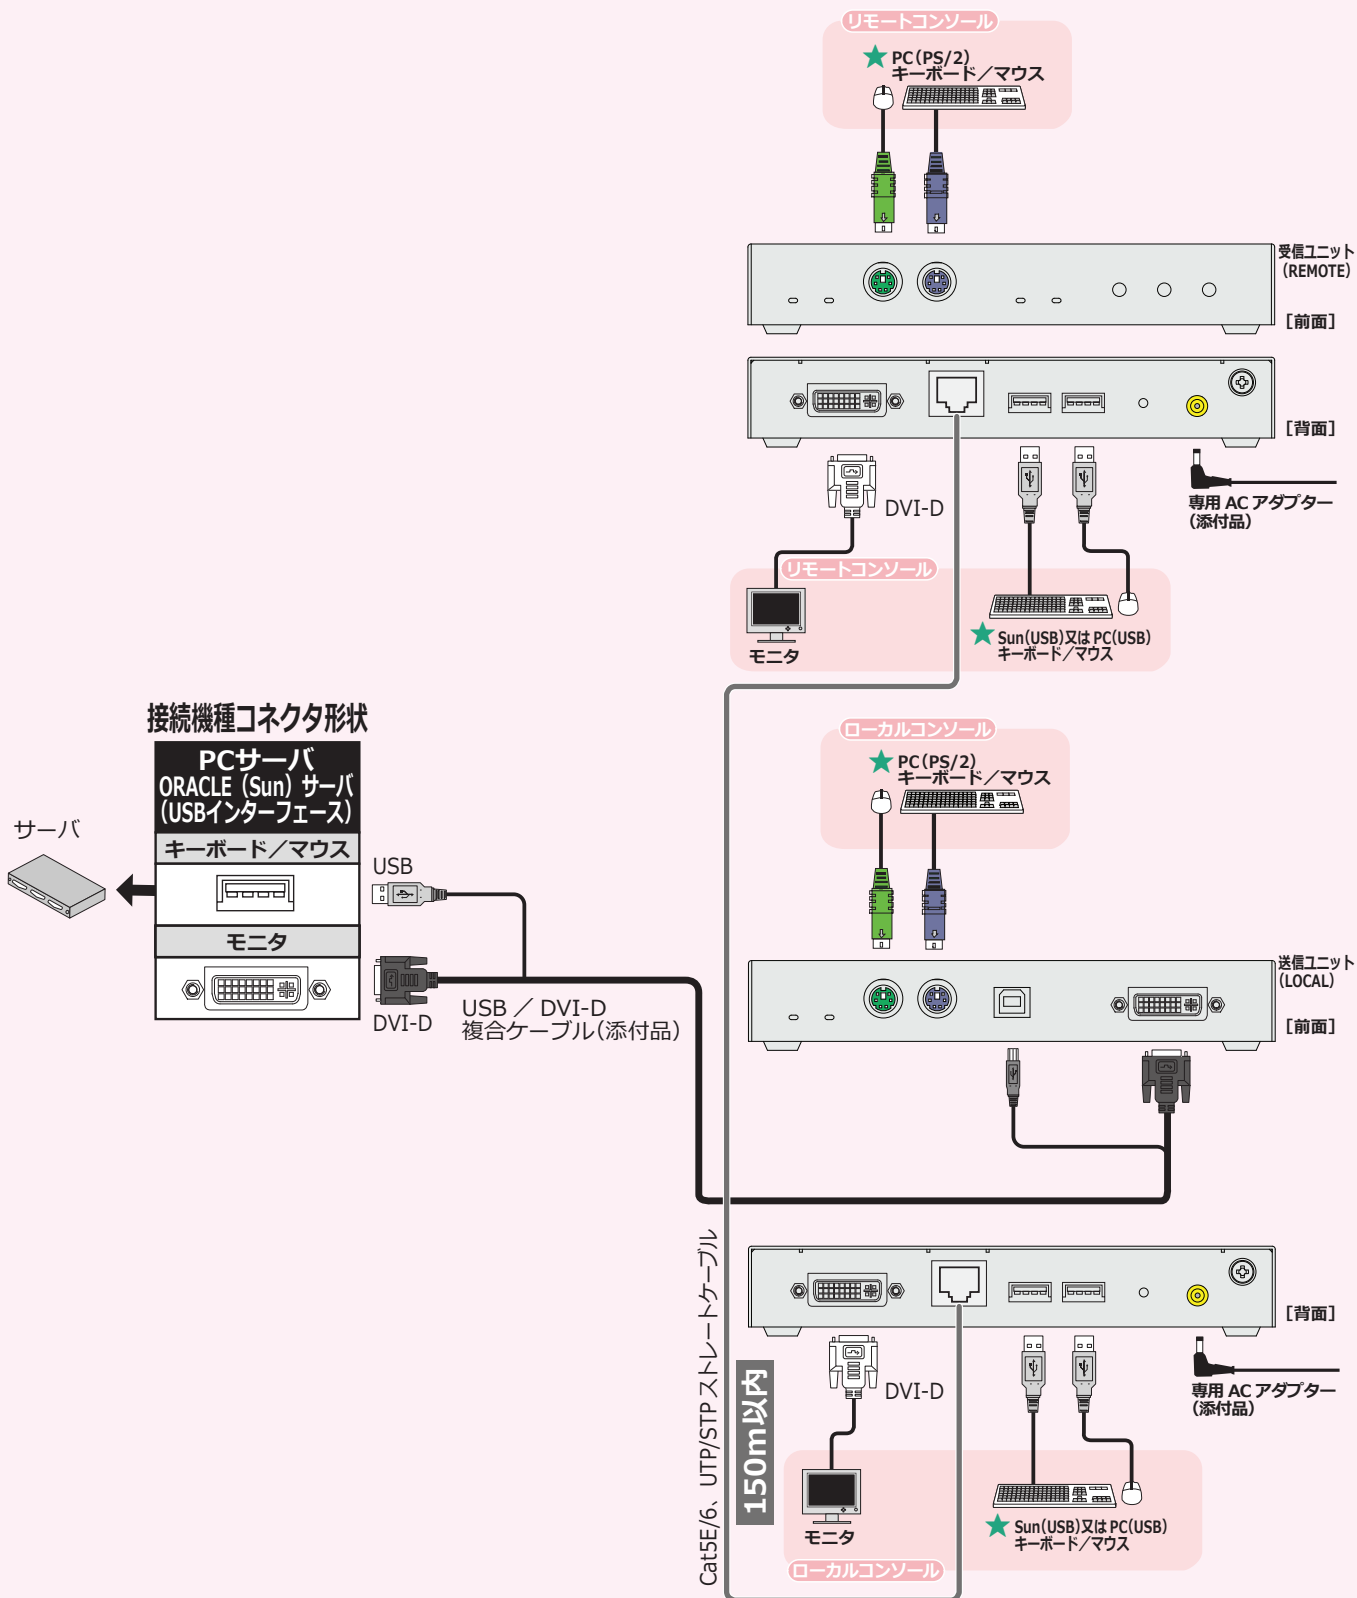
リモートコンソール
PC(PS/2)
キーボード／マウス

受信ユニット
(REMOTE)
[前面]

[背面]

DVI-D

専用 AC アダプター
(添付品)

リモートコンソール
モニタ
Sun(USB)又は PC(USB)
キーボード／マウス

接続機種コネクタ形状

PCサーバ
ORACLE (Sun) サーバ
(USBインターフェース)
キーボード／マウス
モニタ

サーバ

USB

DVI-D

USB ／ DVI-D
複合ケーブル(添付品)

ローカルコンソール
PC(PS/2)
キーボード／マウス

送信ユニット
(LOCAL)
[前面]

[背面]

DVI-D

専用 AC アダプター
(添付品)

Cat5E/6、UTP/STP ストレートケーブル
150m以内

モニタ
ローカルコンソール
Sun(USB)又は PC(USB)
キーボード／マウス